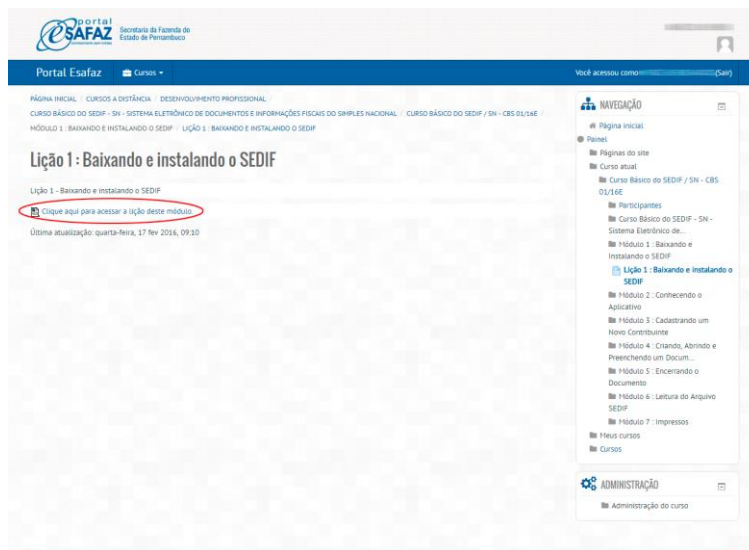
portal
eSAFAZ
Secretaria da Fazenda do Estado de Pernambuco

Portal Esafaz
Cursos

Você acessou como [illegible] (Sair)

PÁGINA INICIAL / CURSOS A DISTÂNCIA / DESENVOLVIMENTO PROFISSIONAL / CURSO BÁSICO DO SEDIF - SN - SISTEMA ELETRÔNICO DE DOCUMENTOS E INFORMAÇÕES FISCAIS DO SIMPLES NACIONAL / CURSO BÁSICO DO SEDIF / SN - CBS 01/16E / MÓDULO 1 : BAIXANDO E INSTALANDO O SEDIF / LIÇÃO 1 : BAIXANDO E INSTALANDO O SEDIF

Lição 1 : Baixando e instalando o SEDIF

Lição 1 - Baixando e instalando o SEDIF

Clique aqui para acessar a lição deste módulo

Última atualização: quarta-feira, 17 fev 2016, 09:10

NAVEGAÇÃO
Página inicial
Painel
Páginas do site
Curso atual
Curso Básico do SEDIF / SN - CBS 01/16E
Participantes
Curso Básico do SEDIF - SN - Sistema Eletrônico de...
Módulo 1 : Baixando e Instalando o SEDIF
Lição 1 : Baixando e instalando o SEDIF
Módulo 2 : Conhecendo o Aplicativo
Módulo 3 : Cadastrando um Novo Contribuinte
Módulo 4 : Criando, Abrindo e Preenchendo um Docum...
Módulo 5 : Encerrando o Documento
Módulo 6 : Leitura do Arquivo SEDIF
Módulo 7 : Impressos
Meus cursos
Cursos

ADMINISTRAÇÃO
Administração do curso